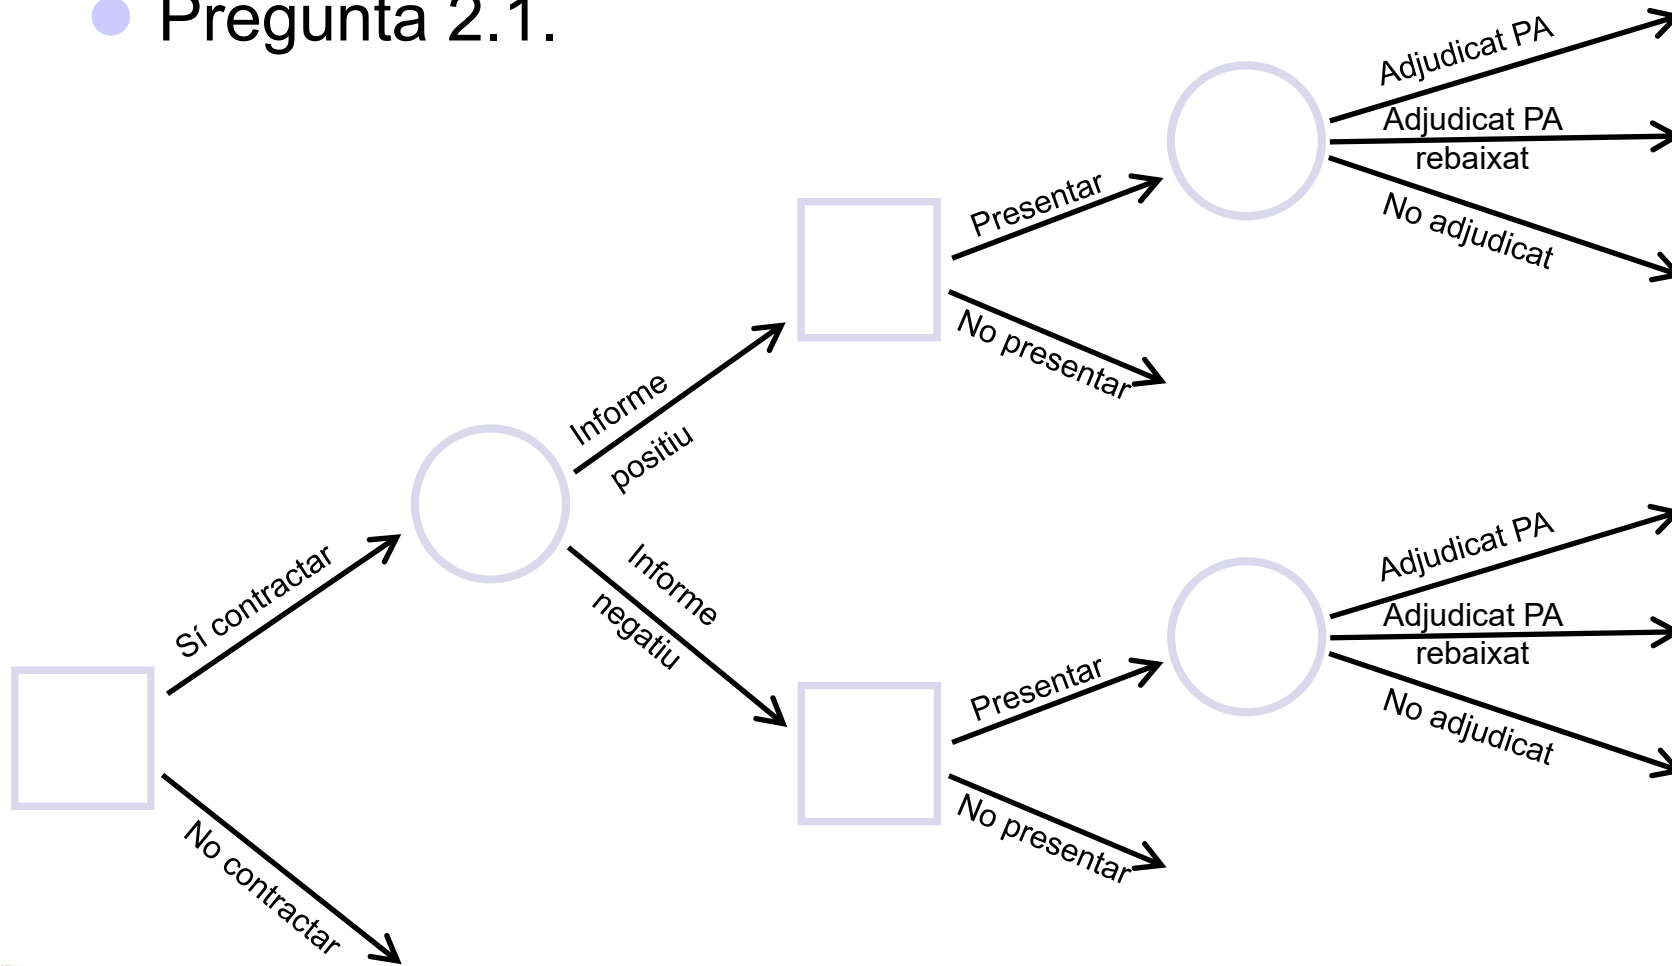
Pregunta 2.1.

Sí contractar

No contractar

Informe positiu

Informe negatiu

Presentar

No presentar

Adjudicat PA

Adjudicat PA rebaixat

No adjudicat

Presentar

No presentar

Adjudicat PA

Adjudicat PA rebaixat

No adjudicat